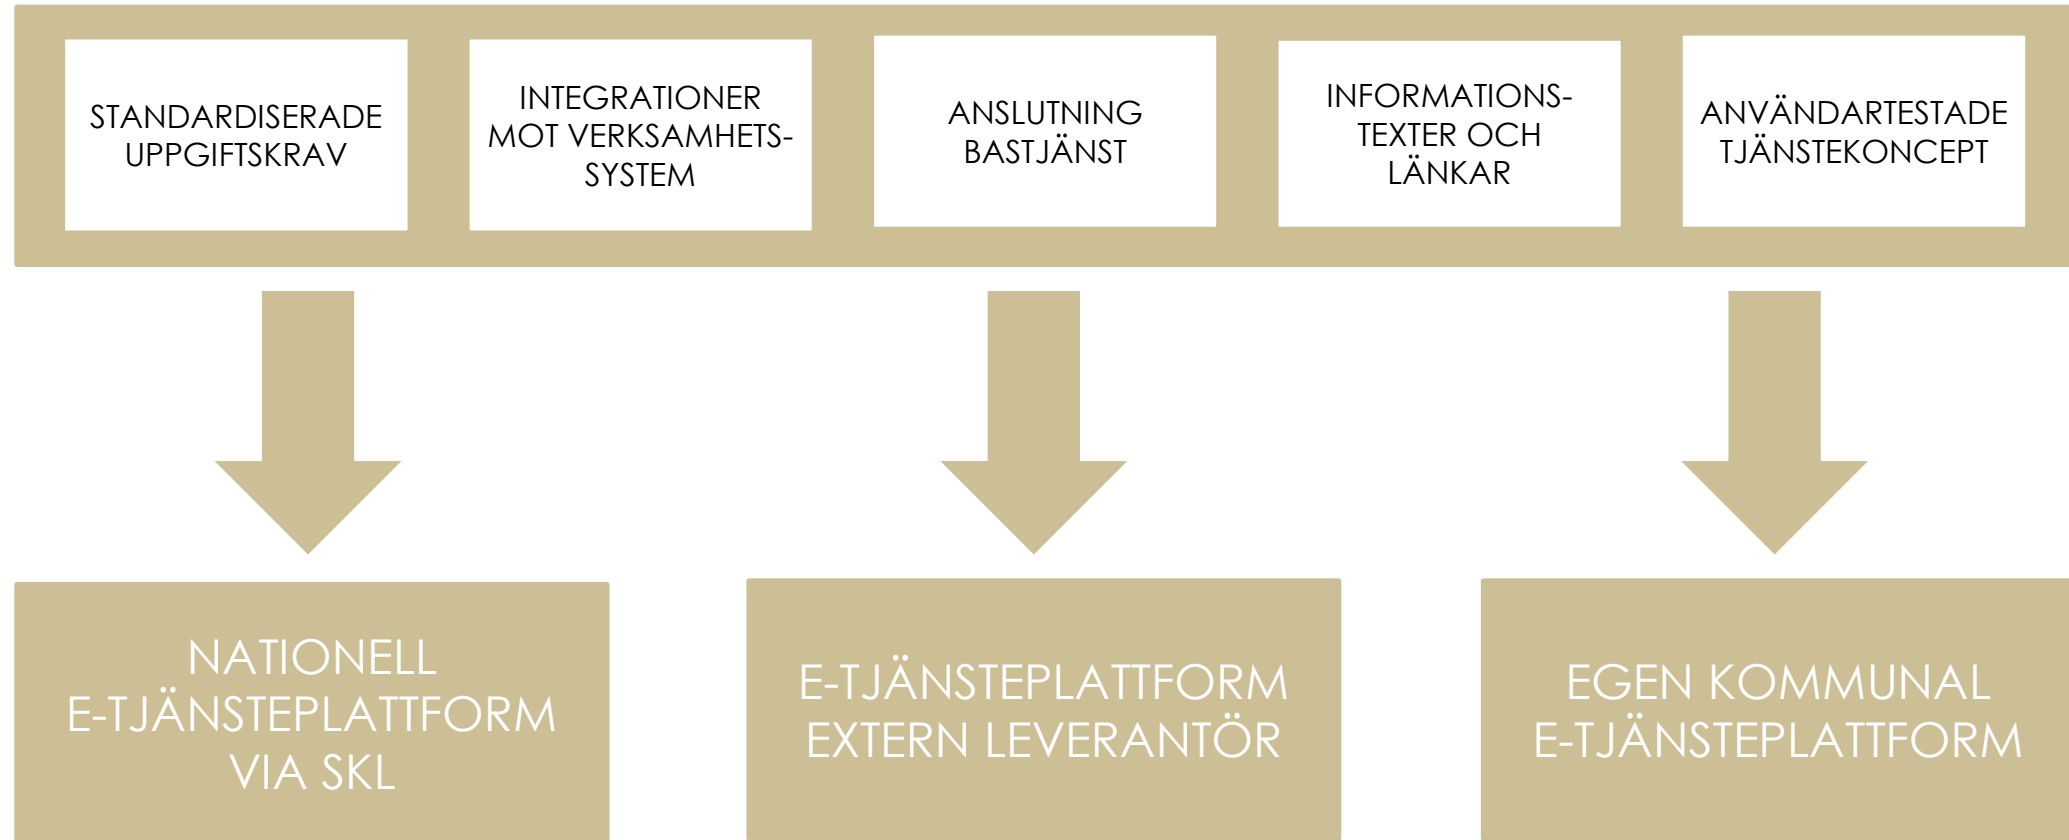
STANDARDISERADE UPPGIFTSKRAV

INTEGRATIONER MOT VERKSAMHETS-SYSTEM

ANSLUTNING BASTJÄNST

INFORMATIONS-TEXTER OCH LÄNKAR

ANVÄNDARTESTADE TJÄNSTEKONCEPT

NATIONELL E-TJÄNSTEPLATTFORM VIA SKL

E-TJÄNSTEPLATTFORM EXTERN LEVERANTÖR

EGEN KOMMUNAL E-TJÄNSTEPLATTFORM